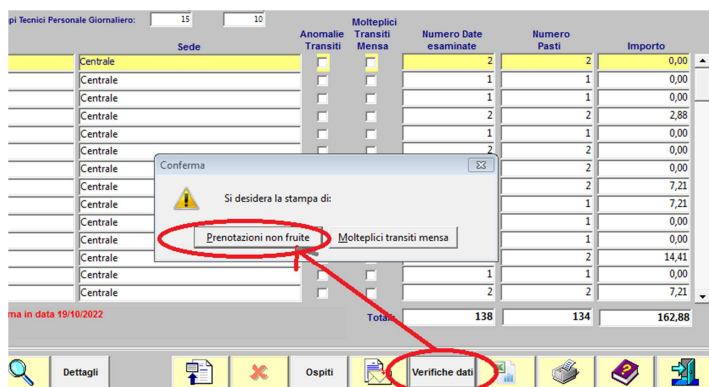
pi Tecnici Personale Giornaliero: 15 10

| Sede | Anomalie Transiti | Molteplici Transiti Mensa | Numero Date esaminate | Numero Pasti | Importo |
|---|---|---|---|---|---|
| Centrale | | | 2 | 2 | 0,00 |
| Centrale | | | 1 | 1 | 0,00 |
| Centrale | | | 1 | 1 | 0,00 |
| Centrale | | | 2 | 2 | 2,88 |
| Centrale | | | 1 | 1 | 0,00 |
| Centrale | | | 2 | 2 | 0,00 |
| Centrale | | | | 2 | 0,00 |
| Centrale | | | | 2 | 7,21 |
| Centrale | | | | 1 | 7,21 |
| Centrale | | | | 1 | 0,00 |
| Centrale | | | | 1 | 0,00 |
| Centrale | | | | 2 | 14,41 |
| Centrale | | | 1 | 1 | 0,00 |
| Centrale | | | 2 | 2 | 7,21 |

ma in data 19/10/2022

Totali 138 134 162,88

Conferma

Si desidera la stampa di:

Prenotazioni non fruite

Molteplici transiti mensa

Dettagli

Ospiti

Verifiche dati